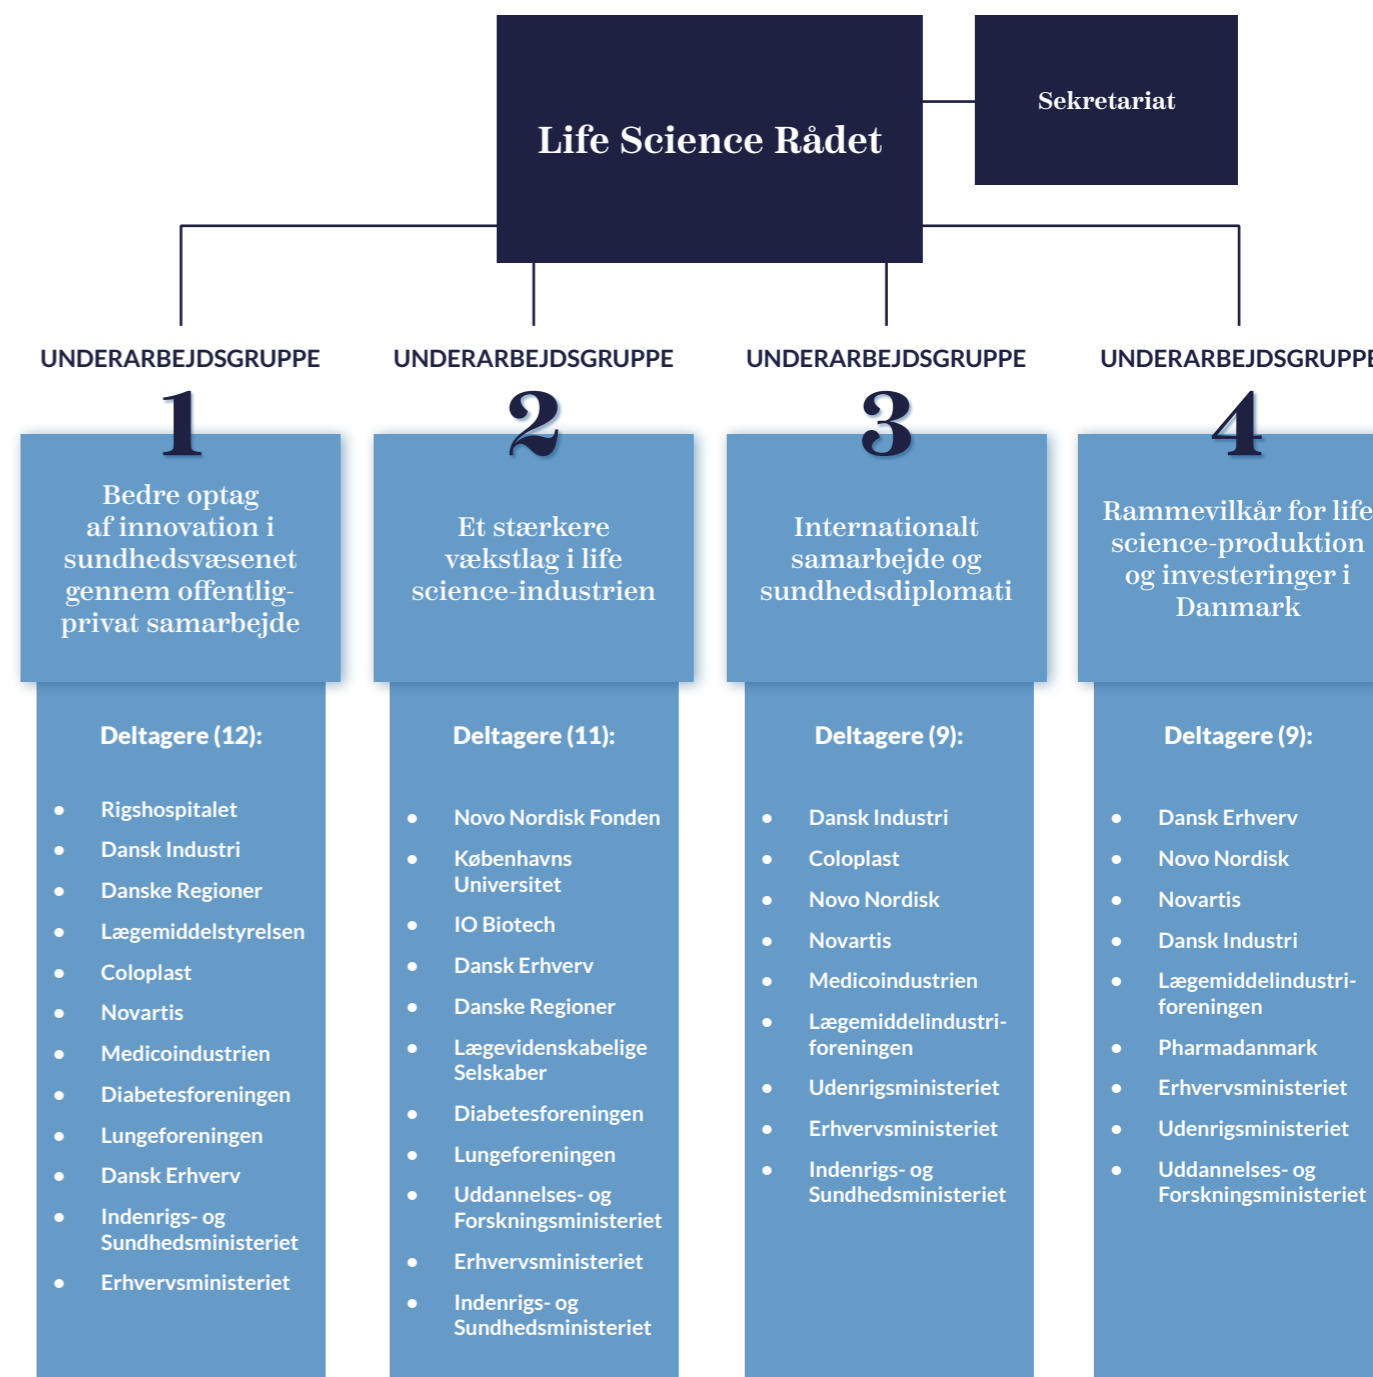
Life Science Rådet

Sekretariat

UNDERARBEJDSGRUPPE
1
Bedre optag af innovation i sundhedsvæsenet gennem offentlig-privat samarbejde

Deltagere (12):
- Rigshospitalet
- Dansk Industri
- Danske Regioner
- Lægemiddelstyrelsen
- Coloplast
- Novartis
- Medicoindustrien
- Diabetesforeningen
- Lungeforeningen
- Dansk Erhverv
- Indenrigs- og Sundhedsministeriet
- Erhvervsministeriet

UNDERARBEJDSGRUPPE
2
Et stærkere vækstlag i life science-industrien

Deltagere (11):
- Novo Nordisk Fonden
- Københavns Universitet
- IO Biotech
- Dansk Erhverv
- Danske Regioner
- Lægevidenskabelige Selskaber
- Diabetesforeningen
- Lungeforeningen
- Uddannelses- og Forskningsministeriet
- Erhvervsministeriet
- Indenrigs- og Sundhedsministeriet

UNDERARBEJDSGRUPPE
3
Internationalt samarbejde og sundhedsdiplomati

Deltagere (9):
- Dansk Industri
- Coloplast
- Novo Nordisk
- Novartis
- Medicoindustrien
- Lægemiddelindustriforeningen
- Udenrigsministeriet
- Erhvervsministeriet
- Indenrigs- og Sundhedsministeriet

UNDERARBEJDSGRUPPE
4
Rammevilkår for life science-produktion og investeringer i Danmark

Deltagere (9):
- Dansk Erhverv
- Novo Nordisk
- Novartis
- Dansk Industri
- Lægemiddelindustriforeningen
- Pharmadanmark
- Erhvervsministeriet
- Udenrigsministeriet
- Uddannelses- og Forskningsministeriet